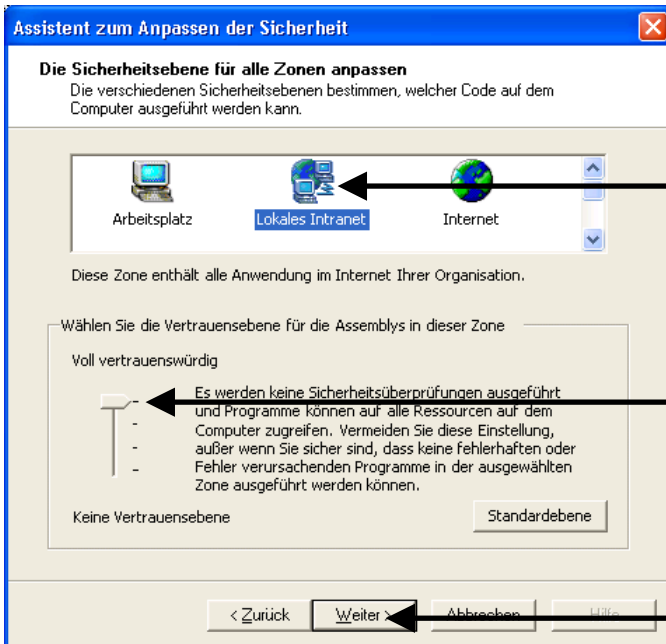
Assistent zum Anpassen der Sicherheit

Die Sicherheitsebene für alle Zonen anpassen
Die verschiedenen Sicherheitsebenen bestimmen, welcher Code auf dem Computer ausgeführt werden kann.

Arbeitsplatz
Lokales Intranet
Internet

Diese Zone enthält alle Anwendung im Internet Ihrer Organisation.

Wählen Sie die Vertrauensebene für die Assemblys in dieser Zone

Voll vertrauenswürdig

Es werden keine Sicherheitsüberprüfungen ausgeführt und Programme können auf alle Ressourcen auf dem Computer zugreifen. Vermeiden Sie diese Einstellung, außer wenn Sie sicher sind, dass keine fehlerhaften oder Fehler verursachenden Programme in der ausgewählten Zone ausgeführt werden können.

Keine Vertrauensebene

Standardebene

< Zurück
Weiter >
Abbrechen
Hilfe